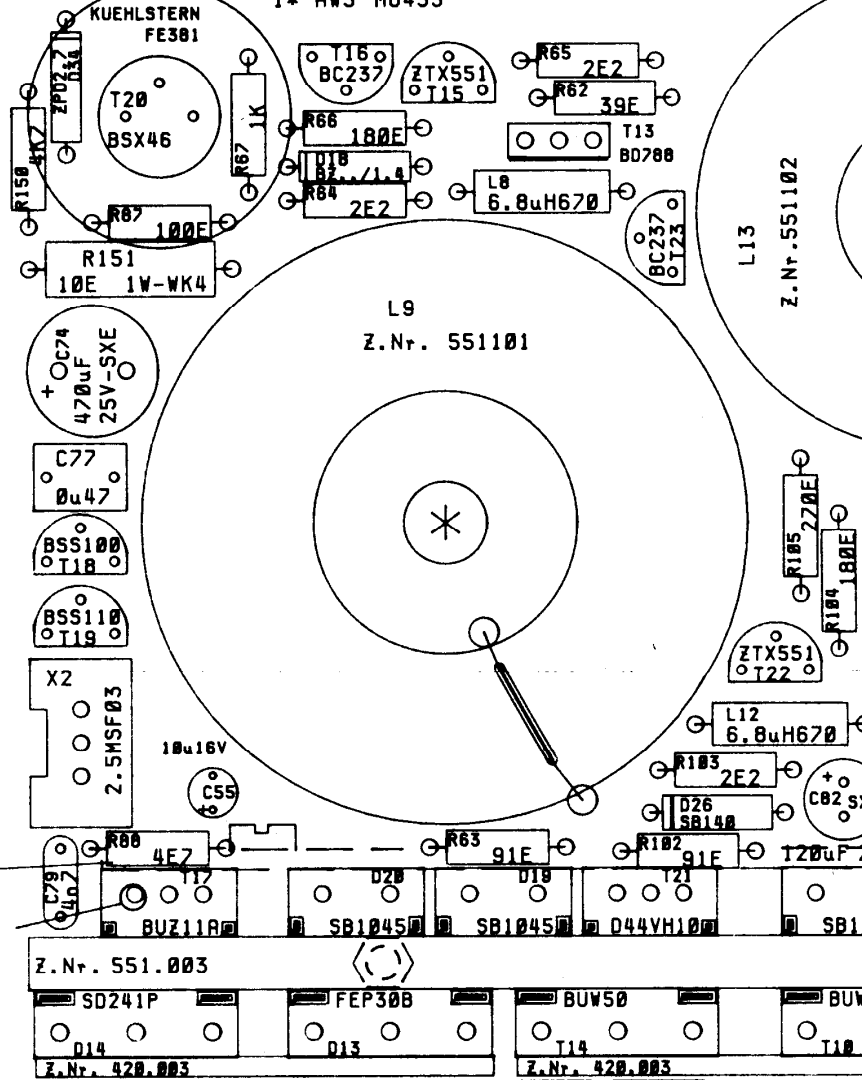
1* AWS M0433

KUEHLSTERN
FE301

ZPD2,7
D34

T20
BSX46

4K7
R150

1K
R67

R87
100E

R151
10E 1W-WK4

T16
BC237

ZTX551
T15

R66
180E

D18
BZ../1.4

R64
2E2

R65
2E2

R62
39E

T13
BD788

L8
6.8uH670

BC237
T23

L13
Z.Nr.551102

L9
Z.Nr. 551101

C74
470uF
25V-SXE

C77
0u47

BSS100
T18

BSS110
T19

X2
2.5MSF03

10u16V
C55

R105
270E

R104
180E

ZTX551
T22

L12
6.8uH670

R103
2E2

C82

D26
SB140

R88
4E7

C79
4n7

R63
91E

R102
91E

120uF

T17
BUZ11A

D20
SB1045

D19
SB1045

T21
D44VH10

SB1

Z.Nr. 551.003

SD241P
D14

FEP30B
D13

BUW50
T14

BUW
T10

Z.Nr. 420.003

Z.Nr. 420.003